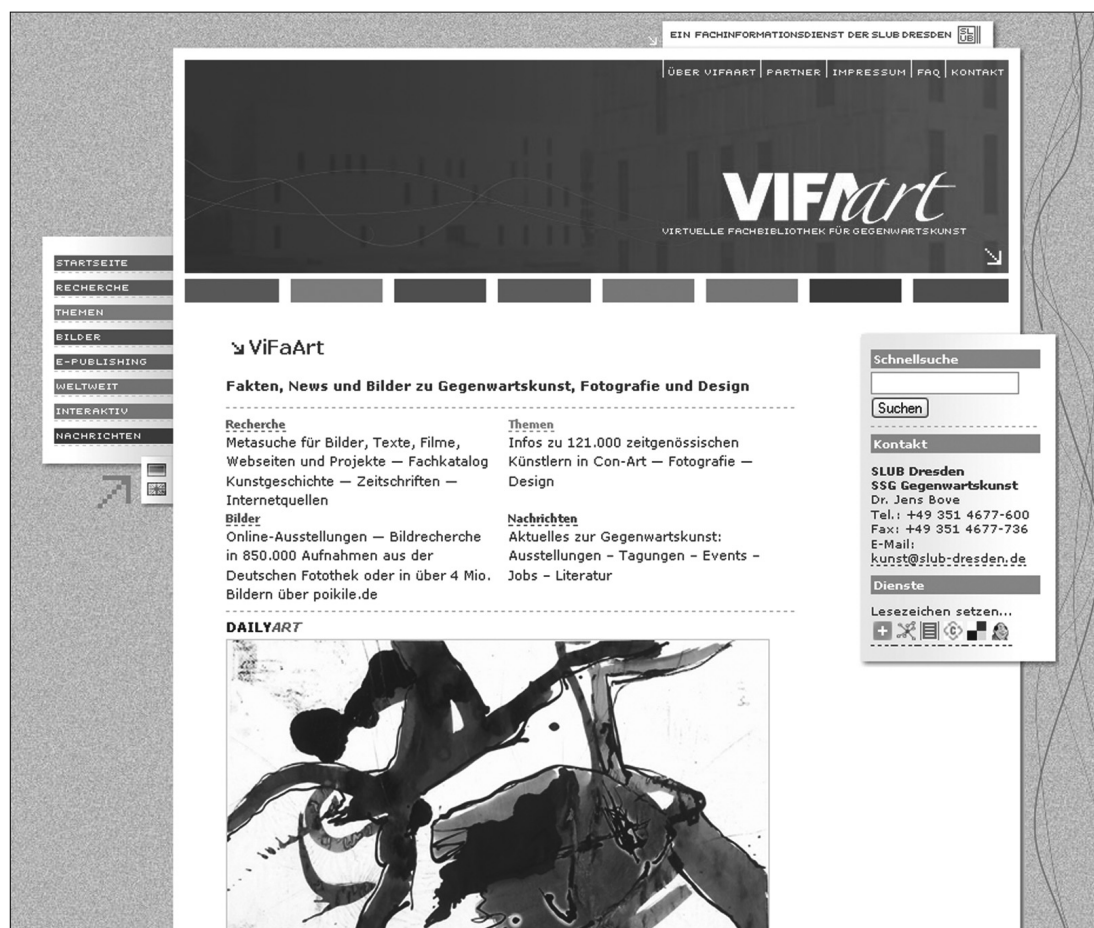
EIN FACHINFORMATIONSDIENST DER SLUB DRESDEN SL UB

ÜBER VIFAART | PARTNER | IMPRESSUM | FAQ | KONTAKT

VIFAart
VIRTUELLE FACHBIBLIOTHEK FÜR GEGENWARTSKUNST

STARTSEITE
RECHERCHE
THEMEN
BILDER
E-PUBLISHING
WELTWEIT
INTERAKTIV
NACHRICHTEN

ViFaArt

Fakten, News und Bilder zu Gegenwartskunst, Fotografie und Design

Recherche
Metasuche für Bilder, Texte, Filme, Webseiten und Projekte — Fachkatalog Kunstgeschichte — Zeitschriften — Internetquellen

Themen
Infos zu 121.000 zeitgenössischen Künstlern in Con-Art — Fotografie — Design

Bilder
Online-Ausstellungen — Bildrecherche in 850.000 Aufnahmen aus der Deutschen Fotothek oder in über 4 Mio. Bildern über poikile.de

Nachrichten
Aktuelles zur Gegenwartskunst: Ausstellungen – Tagungen – Events – Jobs – Literatur

DAILYART

Schnellsuche
Suchen

Kontakt
SLUB Dresden
SSG Gegenwartskunst
Dr. Jens Bove
Tel.: +49 351 4677-600
Fax: +49 351 4677-736
E-Mail:
kunst@slub-dresden.de

Dienste
Lesezeichen setzen...